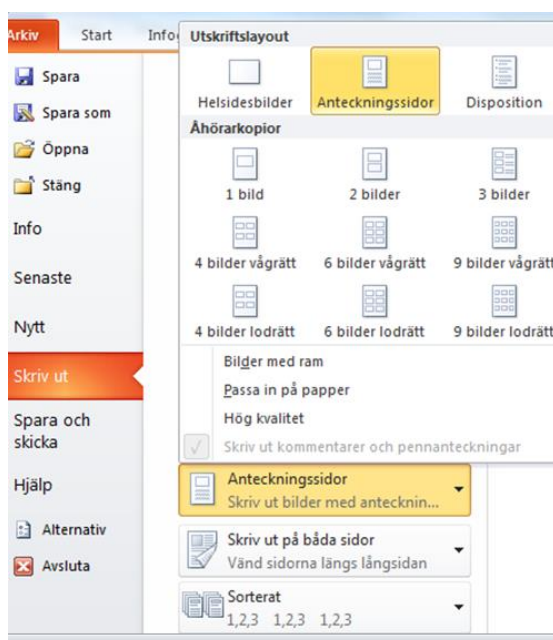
Arkiv
Start
Info

Spara
Spara som
Öppna
Stäng
Info
Senaste
Nytt
Skriv ut
Spara och skicka
Hjälp
Alternativ
Avsluta

Utskriftslayout
Helsidesbilder
Anteckningssidor
Disposition
Åhörarkopior
1 bild
2 bilder
3 bilder
4 bilder vågrätt
6 bilder vågrätt
9 bilder vågrätt
4 bilder lodrätt
6 bilder lodrätt
9 bilder lodrätt
Bilder med ram
Passa in på papper
Hög kvalitet
Skriv ut kommentarer och pennanteckningar

Anteckningssidor
Skriv ut bilder med anteckn...
Skriv ut på båda sidor
Vänd sidorna längs långsidan
Sorterat
1,2,3 1,2,3 1,2,3